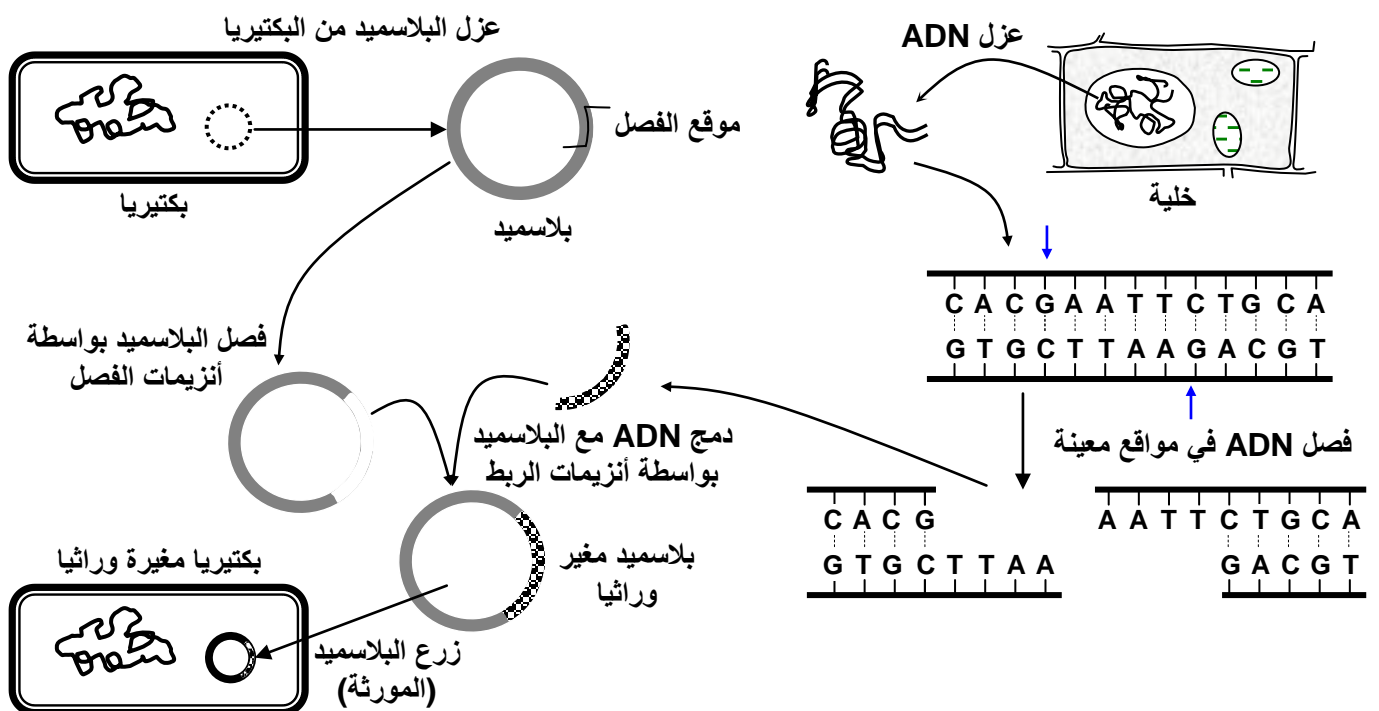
عزل البلاسميد من البكتيريا

عزل ADN

موقع الفصل

بكتيريا

بلاسميد

خلية

C A C G A A T T C T G C A
G T G C T T A A G A C G T

فصل البلاسميد بواسطة أنزيمات الفصل

دمج ADN مع البلاسميد بواسطة أنزيمات الربط

فصل ADN في مواقع معينة

C A C G
G T G C T T A A

A A T T C T G C A
G A C G T

بكتيريا مغيرة وراثيا

بلاسميد مغير وراثيا

زرع البلاسميد (المورثة)